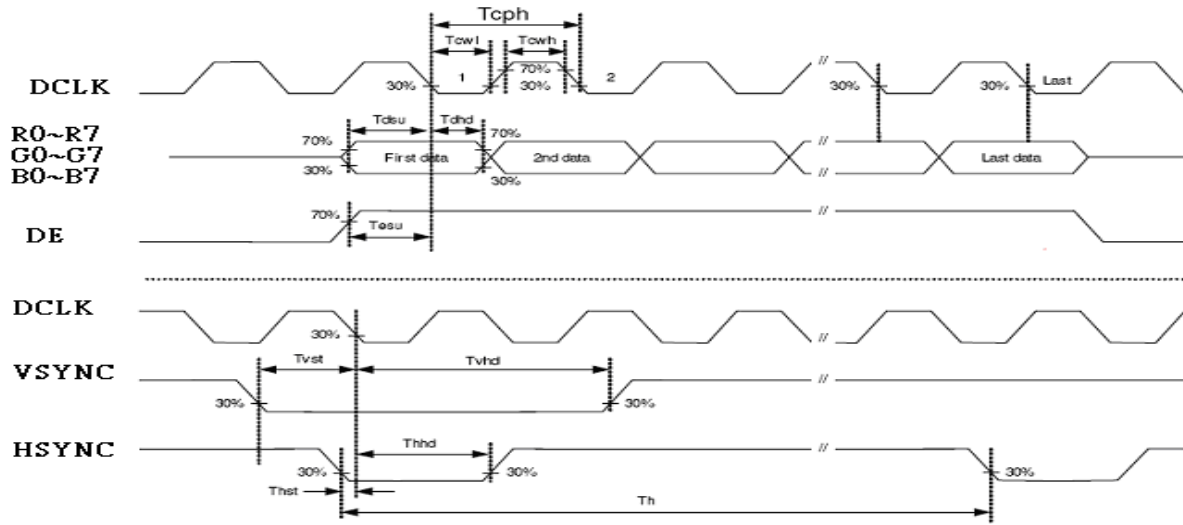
Tcph

Tcwl

Tcwh

DCLK

30%

1

70%

30%

2

//

30%

30%

Last

R0~R7
G0~G7
B0~B7

70%

Tdsu

Tdhd

70%

First data

2nd data

//

Last data

30%

30%

//

DE

70%

Tesu

//

DCLK

30%

//

VSYNC

Tvst

Tvhd

30%

30%

//

HSYNC

Thhd

//

30%

30%

30%

Thst

Th